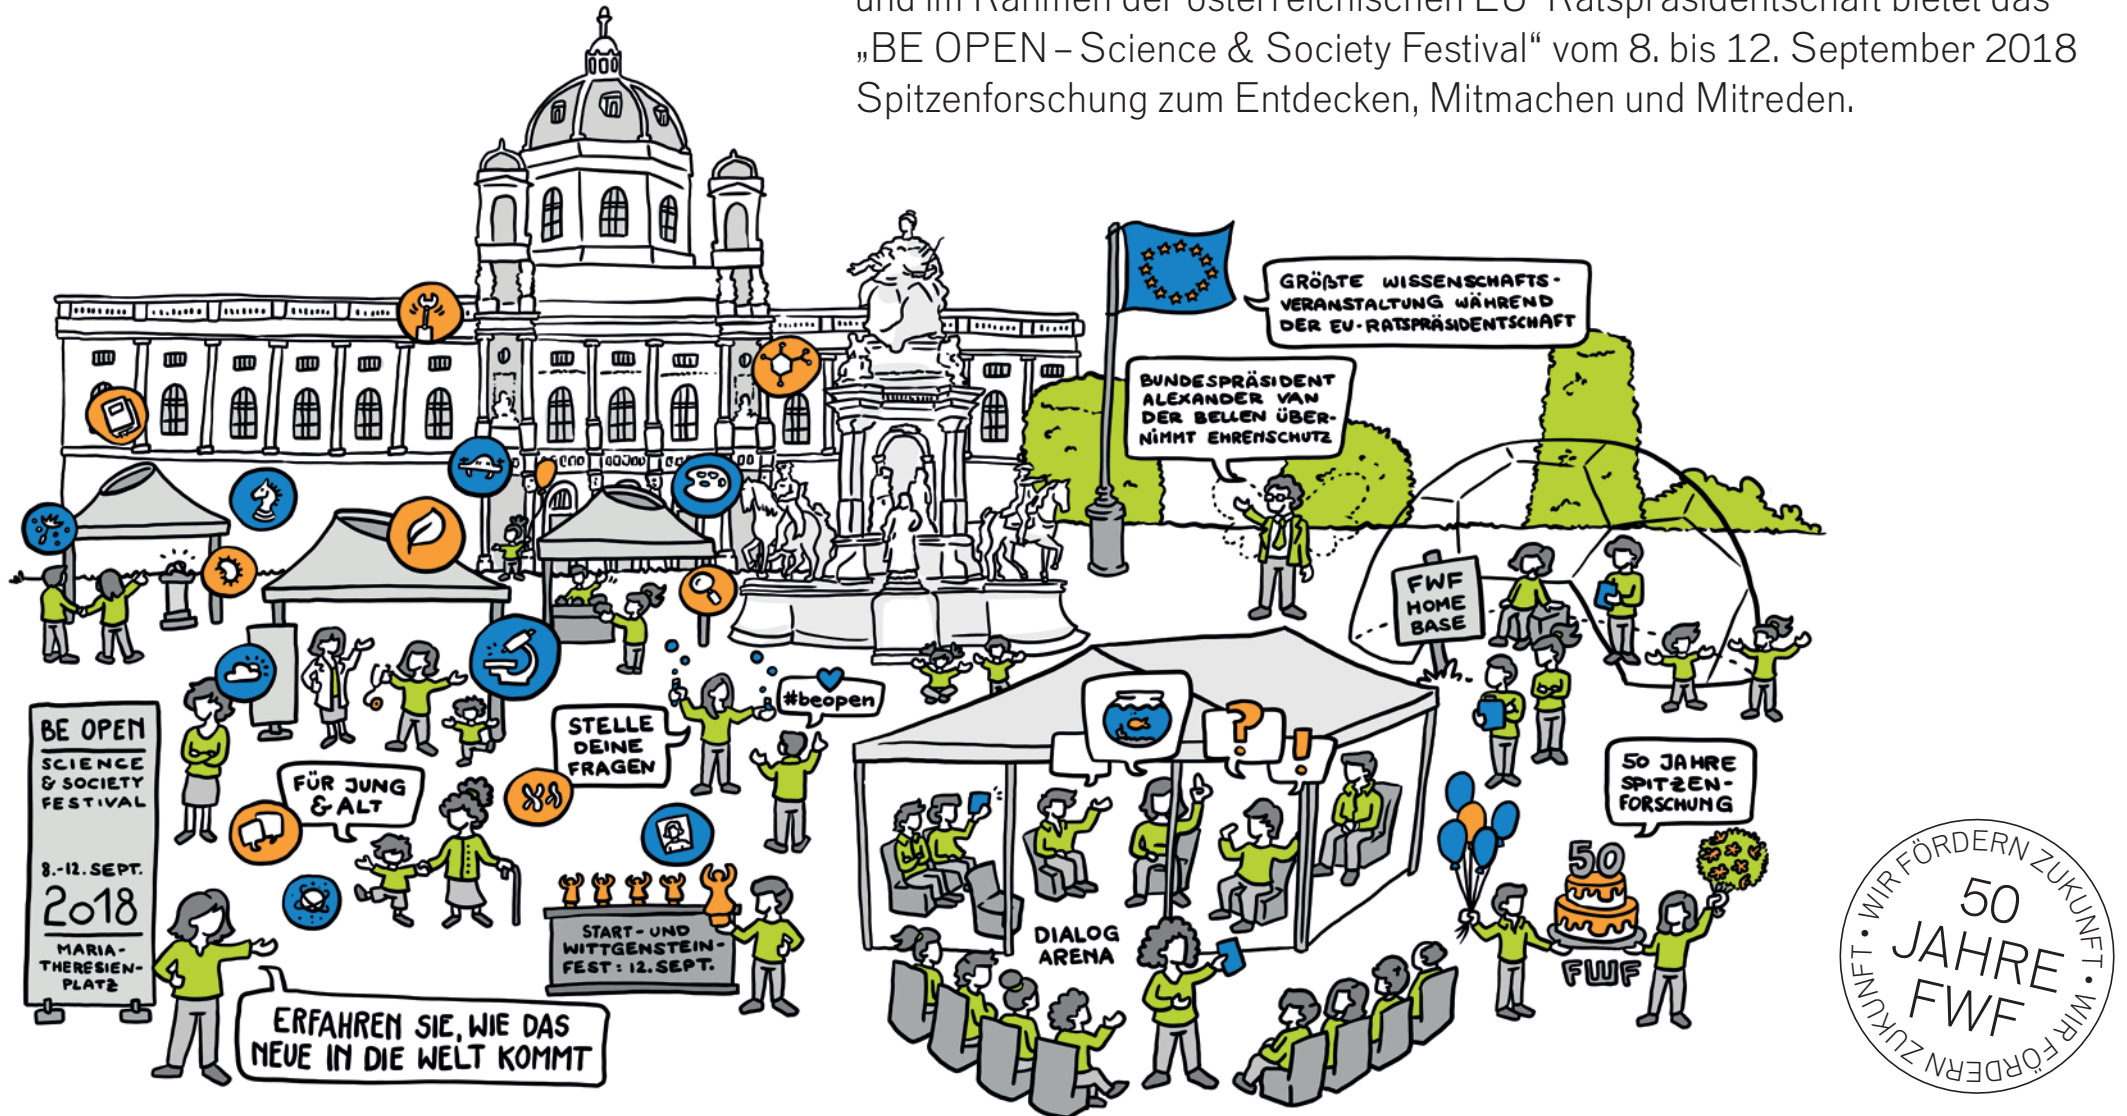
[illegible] und im Rahmen der österreichischen EU-Ratspräsidentschaft bietet das „BE OPEN – Science & Society Festival“ vom 8. bis 12. September 2018 Spitzenforschung zum Entdecken, Mitmachen und Mitreden.

GRÖßTE WISSENSCHAFTS-VERANSTALTUNG WÄHREND DER EU-RATSPRÄSIDENTSCHAFT

BUNDESPRÄSIDENT ALEXANDER VAN DER BELLEN ÜBERNIMMT EHRENSCHUTZ

FWF HOME BASE

BE OPEN
SCIENCE & SOCIETY FESTIVAL
8.-12. SEPT.
2018
MARIA-THERESIEN-PLATZ

FÜR JUNG & ALT

STELLE DEINE FRAGEN

#beopen

START- UND WITTGENSTEIN-FEST: 12. SEPT.

DIALOG ARENA

50 JAHRE SPITZEN-FORSCHUNG

FWF

ERFAHREN SIE, WIE DAS NEUE IN DIE WELT KOMMT

WIR FÖRDERN ZUKUNFT • WIR FÖRDERN ZUKUNFT •
50 JAHRE FWF